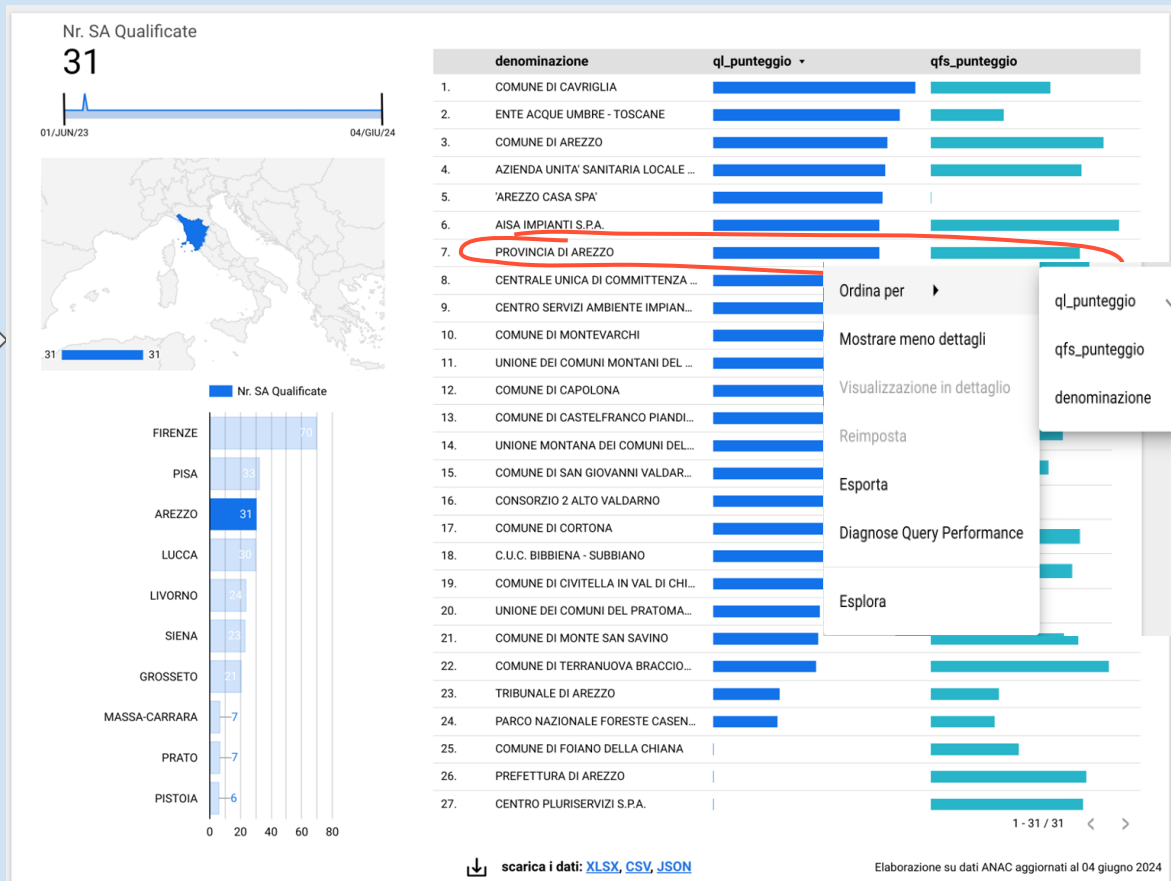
Nr. SA Qualificate
31

01/JUN/23
04/GIU/24

31
31

Nr. SA Qualificate

| | |
|---|---|
| FIRENZE | 70 |
| PISA | 33 |
| AREZZO | 31 |
| LUCCA | 30 |
| LIVORNO | 24 |
| SIENA | 23 |
| GROSSETO | 21 |
| MASSA-CARRARA | 7 |
| PRATO | 7 |
| PISTOIA | 6 |

0 20 40 60 80

| | denominazione | ql_punteggio ▾ | qfs_punteggio |
|---|---|---|---|
| 1. | COMUNE DI CAVRIGLIA | | |
| 2. | ENTE ACQUE UMBRE - TOSCANE | | |
| 3. | COMUNE DI AREZZO | | |
| 4. | AZIENDA UNITA' SANITARIA LOCALE ... | | |
| 5. | 'AREZZO CASA SPA' | | |
| 6. | AISA IMPIANTI S.P.A. | | |
| 7. | PROVINCIA DI AREZZO | | |
| 8. | CENTRALE UNICA DI COMMITTENZA ... | | |
| 9. | CENTRO SERVIZI AMBIENTE IMPIAN... | | |
| 10. | COMUNE DI MONTEVARCHI | | |
| 11. | UNIONE DEI COMUNI MONTANI DEL ... | | |
| 12. | COMUNE DI CAPOLONA | | |
| 13. | COMUNE DI CASTELFRANCO PIANDI... | | |
| 14. | UNIONE MONTANA DEI COMUNI DEL... | | |
| 15. | COMUNE DI SAN GIOVANNI VALDAR... | | |
| 16. | CONSORZIO 2 ALTO VALDARNO | | |
| 17. | COMUNE DI CORTONA | | |
| 18. | C.U.C. BIBBIENA - SUBBIANO | | |
| 19. | COMUNE DI CIVITELLA IN VAL DI CHI... | | |
| 20. | UNIONE DEI COMUNI DEL PRATOMA... | | |
| 21. | COMUNE DI MONTE SAN SAVINO | | |
| 22. | COMUNE DI TERRANUOVA BRACCIO... | | |
| 23. | TRIBUNALE DI AREZZO | | |
| 24. | PARCO NAZIONALE FORESTE CASEN... | | |
| 25. | COMUNE DI FOIANO DELLA CHIANA | | |
| 26. | PREFETTURA DI AREZZO | | |
| 27. | CENTRO PLURISERVIZI S.P.A. | | |

Ordina per
Mostrare meno dettagli
Visualizzazione in dettaglio
Reimposta
Esporta
Diagnose Query Performance
Esplora

ql_punteggio
qfs_punteggio
denominazione

1 - 31 / 31

scarica i dati: XLSX, CSV, JSON
Elaborazione su dati ANAC aggiornati al 04 giugno 2024